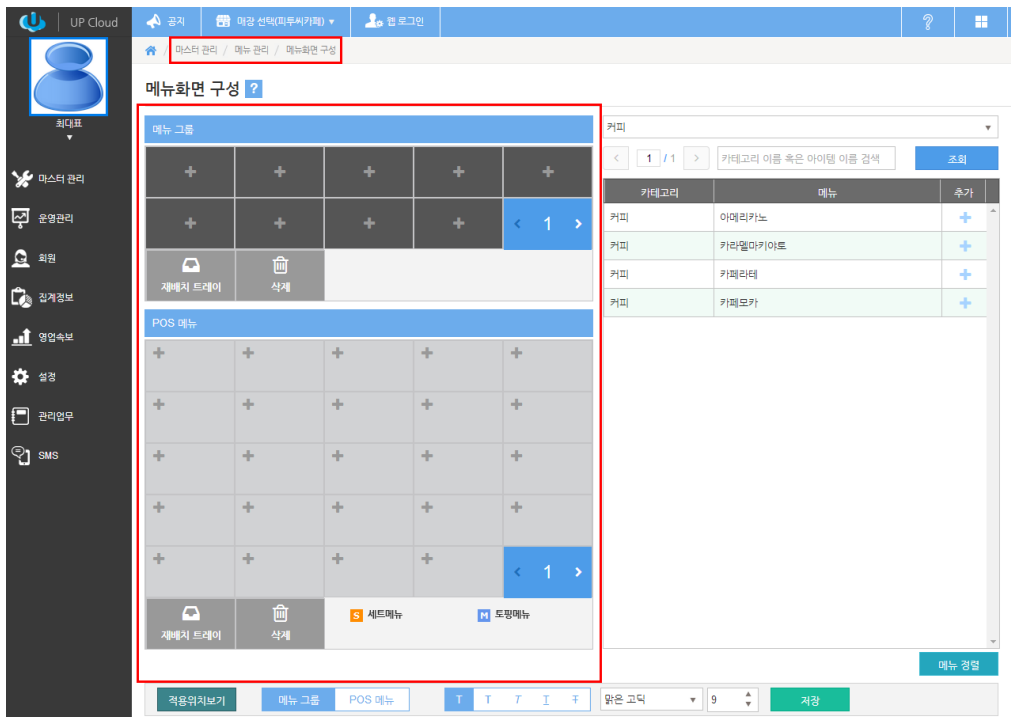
UP Cloud

공지

매장 선택(피투써카페) ▾

웹 로그인

최대표 ▾

마스터 관리
운영관리
회원
집계정보
영업속보
설정
관리업무
SMS

마스터 관리 / 메뉴 관리 / 메뉴화면 구성

메뉴화면 구성 ?

메뉴 그룹

1

재배치 트레이

삭제

POS 메뉴

1

재배치 트레이

삭제

S 세트메뉴

M 토핑메뉴

커피

1 / 1

카테고리 이름 혹은 아이템 이름 검색

조회

| 카테고리 | 메뉴 | 추가 |
|---|---|---|
| 커피 | 아메리카노 | + |
| 커피 | 카라멜마키아토 | + |
| 커피 | 카페라테 | + |
| 커피 | 카페모카 | + |

메뉴 정렬

적용위치보기

메뉴 그룹

POS 메뉴

T T T T T

맑은 고딕

9

저장